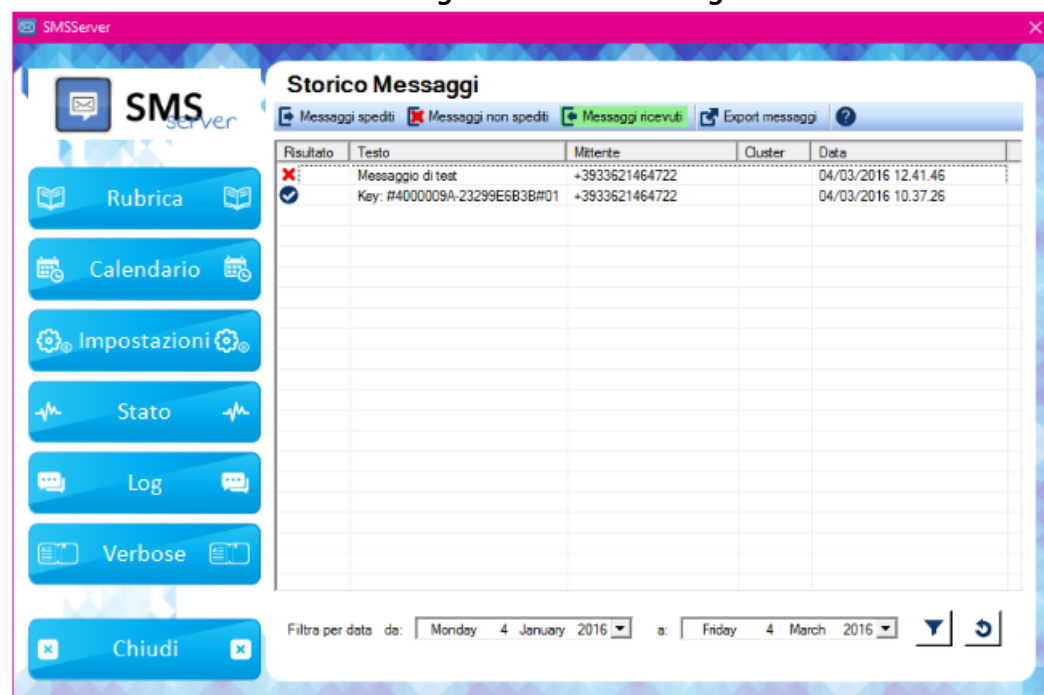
SMSServer

SMS server

Rubrica

Calendario

Impostazioni

Stato

Log

Verbose

Chiudi

Storico Messaggi

Messaggi spediti | Messaggi non spediti | Messaggi ricevuti | Export messaggi

| Risultato | Testo | Mittente | Cluster | Data |
|---|---|---|---|---|
| | Messaggio di test | +3933621464722 | | 04/03/2016 12.41.46 |
| | Key: #4000009A-23299E6B3B#01 | +3933621464722 | | 04/03/2016 10.37.26 |

Filtra per data da: Monday 4 January 2016 a: Friday 4 March 2016